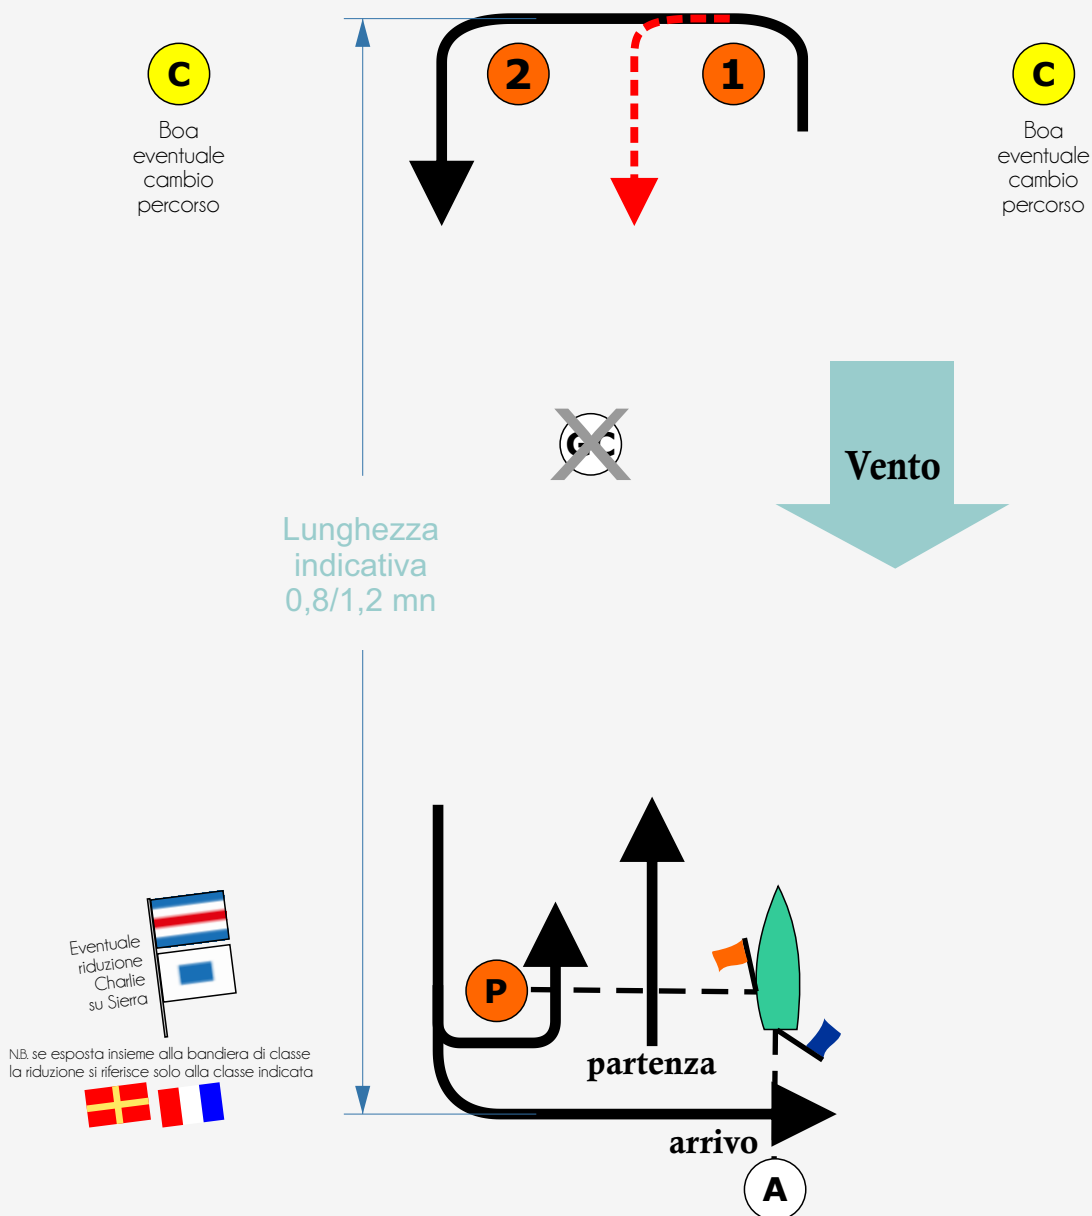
C
Boa eventuale cambio percorso

2

1

C
Boa eventuale cambio percorso

GC

Vento

Lunghezza indicativa 0,8/1,2 mn

Eventuale riduzione Charlie su Sierra

N.B. se esposta insieme alla bandiera di classe la riduzione si riferisce solo alla classe indicata

P

partenza

arrivo

A